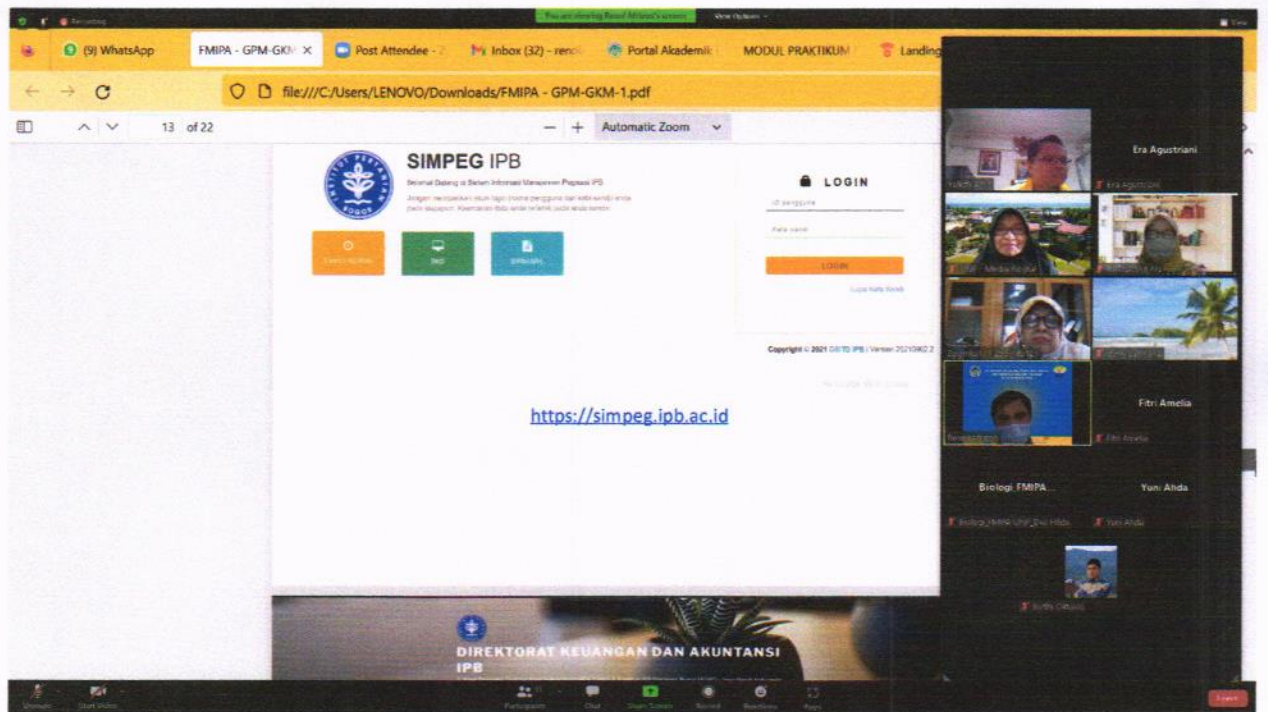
Recording

You are viewing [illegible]'s screen

View Options

(9) WhatsApp

FMIPA - GPM-GKM

Post Attendee - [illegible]

Inbox (32) - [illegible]

Portal Akademik

MODUL PRAKTIKUM

Landing

file:///C:/Users/LENOVO/Downloads/FMIPA - GPM-GKM-1.pdf

13 of 22

Automatic Zoom

SIMPEG IPB

Selamat Datang di Sistem Informasi Manajemen Pegawai IPB

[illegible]

LOGIN

ID pengguna

Kata sandi

LOGIN

Lupa Kata Sandi

Copyright © 2021 DSITD IPB | Versi 20210902.2

https://simpeg.ipb.ac.id

DIREKTORAT KEUANGAN DAN AKUNTANSI IPB

Era Agustriani

Era Agustriani

Fitri Amelia

Fitri Amelia

Biologi_FMIPA...

Yoni Ahda

Biologi_FMIPA UNP_Dwi Hilda

Yoni Ahda

Unmute

Start Video

Participants

Chat

Share Screen

Record

Reactions

Apps

Leave